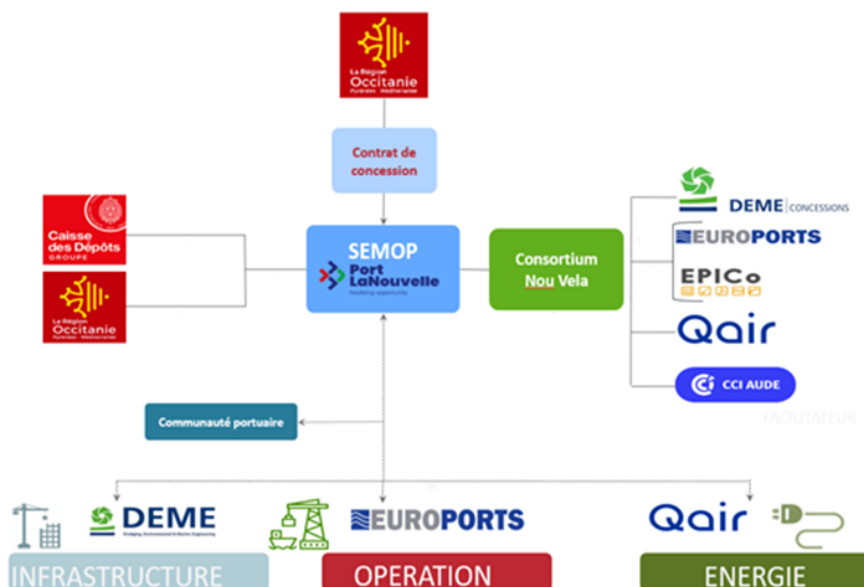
La Région Occitanie Pyrénées · Méditerranée

Contrat de concession

Caisse des Dépôts GROUPE

La Région Occitanie Pyrénées · Méditerranée

SEMOP

Port LaNouvelle

Realising opportunity

Consortium Nou Vela

DEME | CONCESSIONS

EUROPORTS

EPICo

Qair

CCI AUDE

FACILITATEUR

Communauté portuaire

DEME

Dredging, Environmental & Marine Engineering

EUROPORTS

Qair

INFRASTRUCTURE

OPERATION

ENERGIE